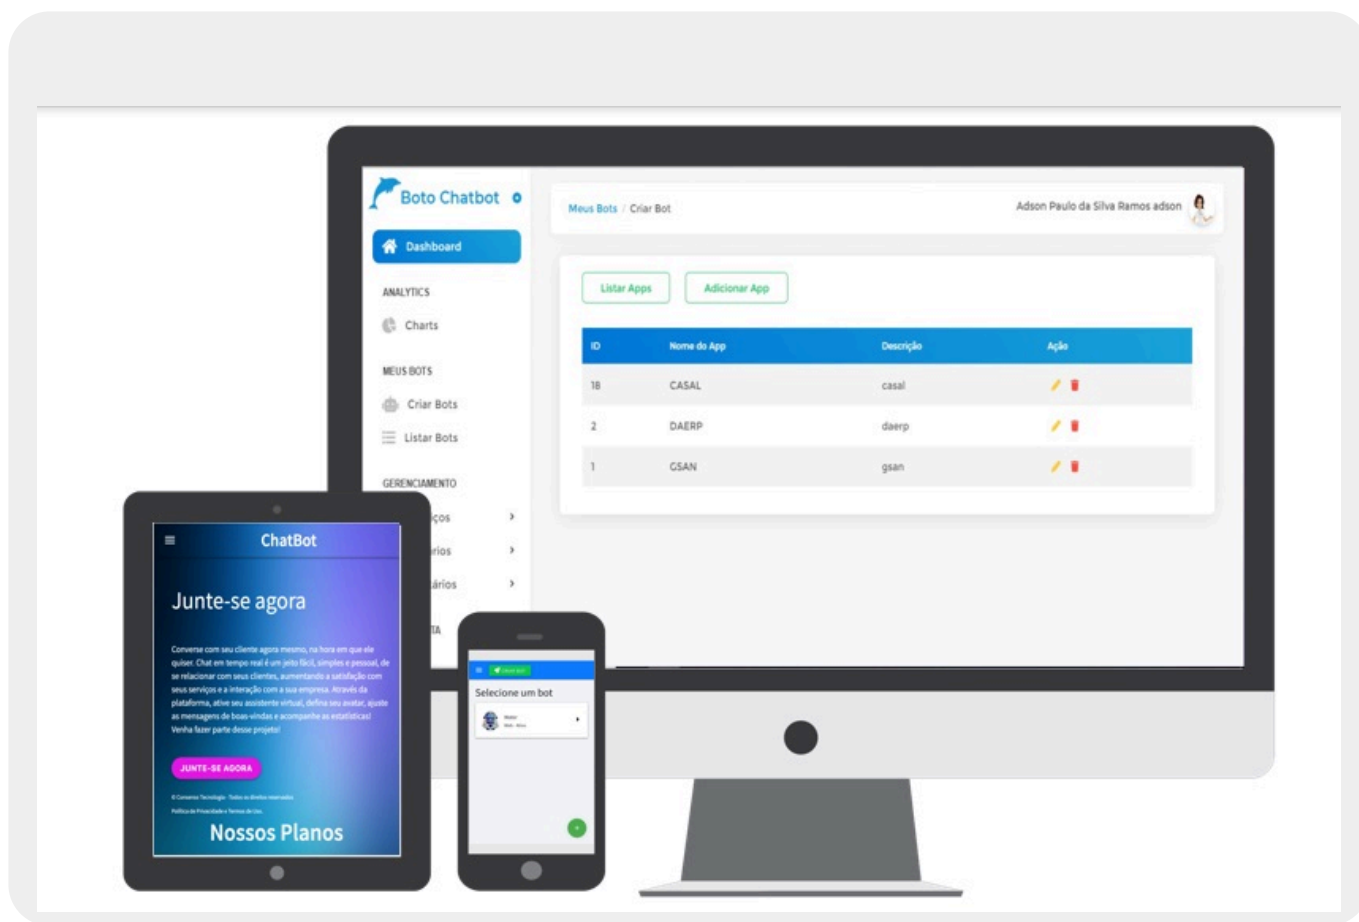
Boto Chatbot

Dashboard

ANALYTICS

Charts

MEUS BOTS

Criar Bots

Listar Bots

GERENCIAMENTO

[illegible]ços

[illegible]rios

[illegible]ários

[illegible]TA

Meus Bots / Criar Bot

Adson Paulo da Silva Ramos adson

Listar Apps

Adicionar App

| ID | Nome do App | Descrição | Ação |
|---|---|---|---|
| 18 | CASAL | casal | |
| 2 | DAERP | daerp | |
| 1 | GSAN | gsan | |

ChatBot

Junte-se agora

Converse com seu cliente agora mesmo, na hora em que ele quiser. Chat em tempo real é um jeito fácil, simples e pessoal, de se relacionar com seus clientes, aumentando a satisfação com seus serviços e a interação com a sua empresa. Através da plataforma, ative seu assistente virtual, defina seu avatar, ajuste as mensagens de boas-vindas e acompanhe as estatísticas! Venha fazer parte desse projeto!

JUNTE-SE AGORA

© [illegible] Tecnologia - Todos os direitos reservados

Política de Privacidade e Termos de Uso

Nossos Planos

Selecione um bot

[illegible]